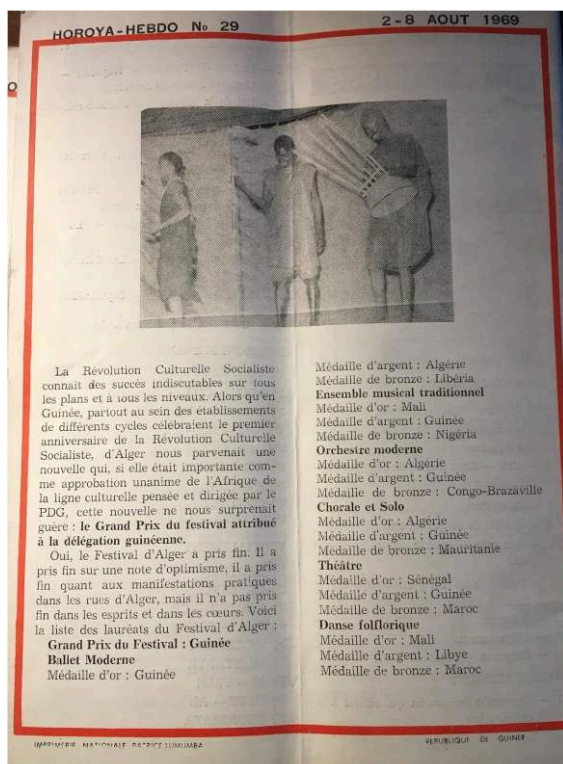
HOROYA-HEBDO N° 29

2-8 AOUT 1969

La Révolution Culturelle Socialiste connait des succès indiscutables sur tous les plans et à tous les niveaux. Alors qu'en Guinée, partout au sein des établissements de différents cycles célébraient le premier anniversaire de la Révolution Culturelle Socialiste, d'Alger nous parvenait une nouvelle qui, si elle était importante comme approbation unanime de l'Afrique de la ligne culturelle pensée et dirigée par le PDG, cette nouvelle ne nous surprenait guère : le Grand Prix du festival attribué à la délégation guinéenne.

Oui, le Festival d'Alger a pris fin. Il a pris fin sur une note d'optimisme, il a pris fin quant aux manifestations pratiques dans les rues d'Alger, mais il n'a pas pris fin dans les esprits et dans les cœurs. Voici la liste des lauréats du Festival d'Alger :

Grand Prix du Festival : Guinée
Ballet Moderne
Médaille d'or : Guinée
Médaille d'argent : Algérie
Médaille de bronze : Libéria
Ensemble musical traditionnel
Médaille d'or : Mali
Médaille d'argent : Guinée
Médaille de bronze : Nigéria
Orchestre moderne
Médaille d'or : Algérie
Médaille d'argent : Guinée
Médaille de bronze : Congo-Brazaville
Chorale et Solo
Médaille d'or : Algérie
Médaille d'argent : Guinée
Médaille de bronze : Mauritanie
Théâtre
Médaille d'or : Sénégal
Médaille d'argent : Guinée
Médaille de bronze : Maroc
Danse folflorique
Médaille d'or : Mali
Médaille d'argent : Libye
Médaille de bronze : Maroc

IMPRIMERIE NATIONALE PATRICE LUMUMBA

REPUBLIQUE DE GUINEE